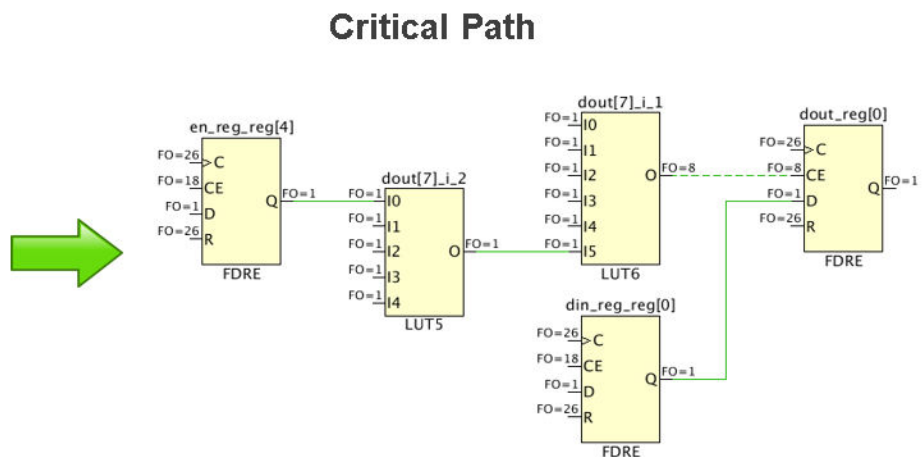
Critical Path

en_reg_reg[4]
FO=26 C
FO=18 CE
FO=1 D
FO=26 R
Q FO=1
FDRE

dout[7]_i_2
FO=1 I0
FO=1 I1
FO=1 I2
FO=1 I3
FO=1 I4
O FO=1
LUT5

dout[7]_i_1
FO=1 I0
FO=1 I1
FO=1 I2
FO=1 I3
FO=1 I4
FO=1 I5
O FO=8
LUT6

din_reg_reg[0]
FO=26 C
FO=18 CE
FO=1 D
FO=26 R
Q FO=1
FDRE

dout_reg[0]
FO=26 C
FO=8 CE
FO=1 D
FO=26 R
Q FO=1
FDRE